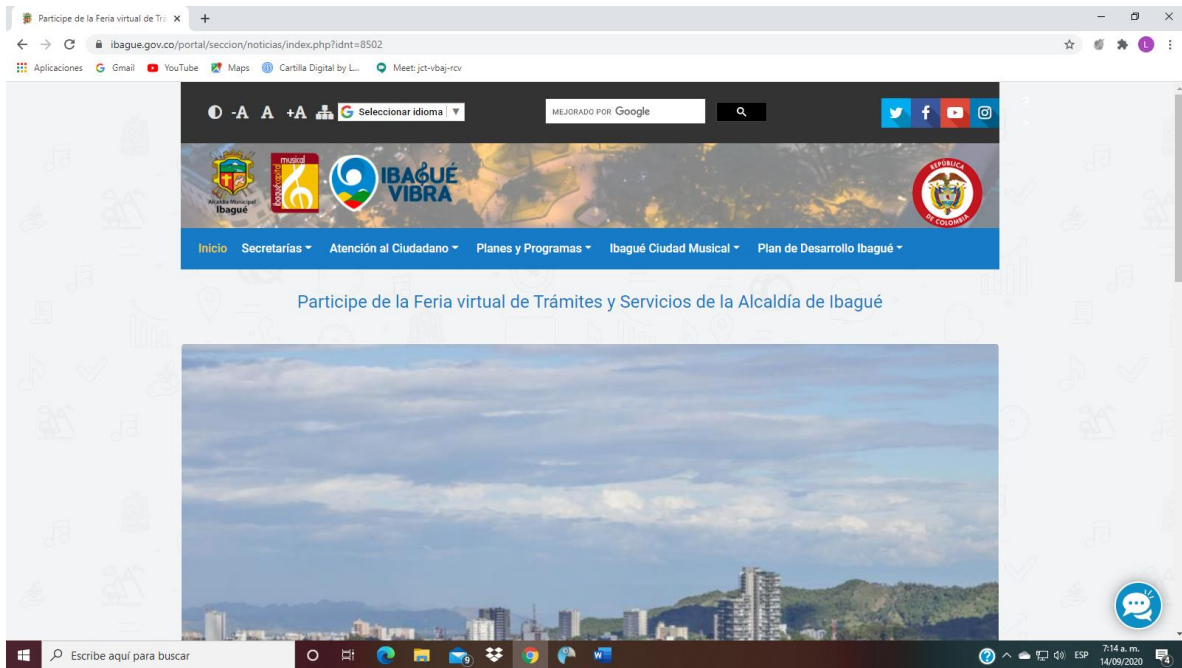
Participe de la Feria virtual de Trá ×
+
ibague.gov.co/portal/seccion/noticias/index.php?idnt=8502
Aplicaciones Gmail YouTube Maps Cartilla Digital by L... Meet: jct-vbaj-rcv

-A A +A Seleccionar idioma ▼
MEJORADO POR Google

Alcaldía Municipal Ibagué
musical
IBAGUÉ VIBRA
REPÚBLICA DE COLOMBIA

Inicio Secretarías ▾ Atención al Ciudadano ▾ Planes y Programas ▾ Ibagué Ciudad Musical ▾ Plan de Desarrollo Ibagué ▾

Participe de la Feria virtual de Trámites y Servicios de la Alcaldía de Ibagué

Escribe aquí para buscar
ESP 7:14 a. m. 14/09/2020